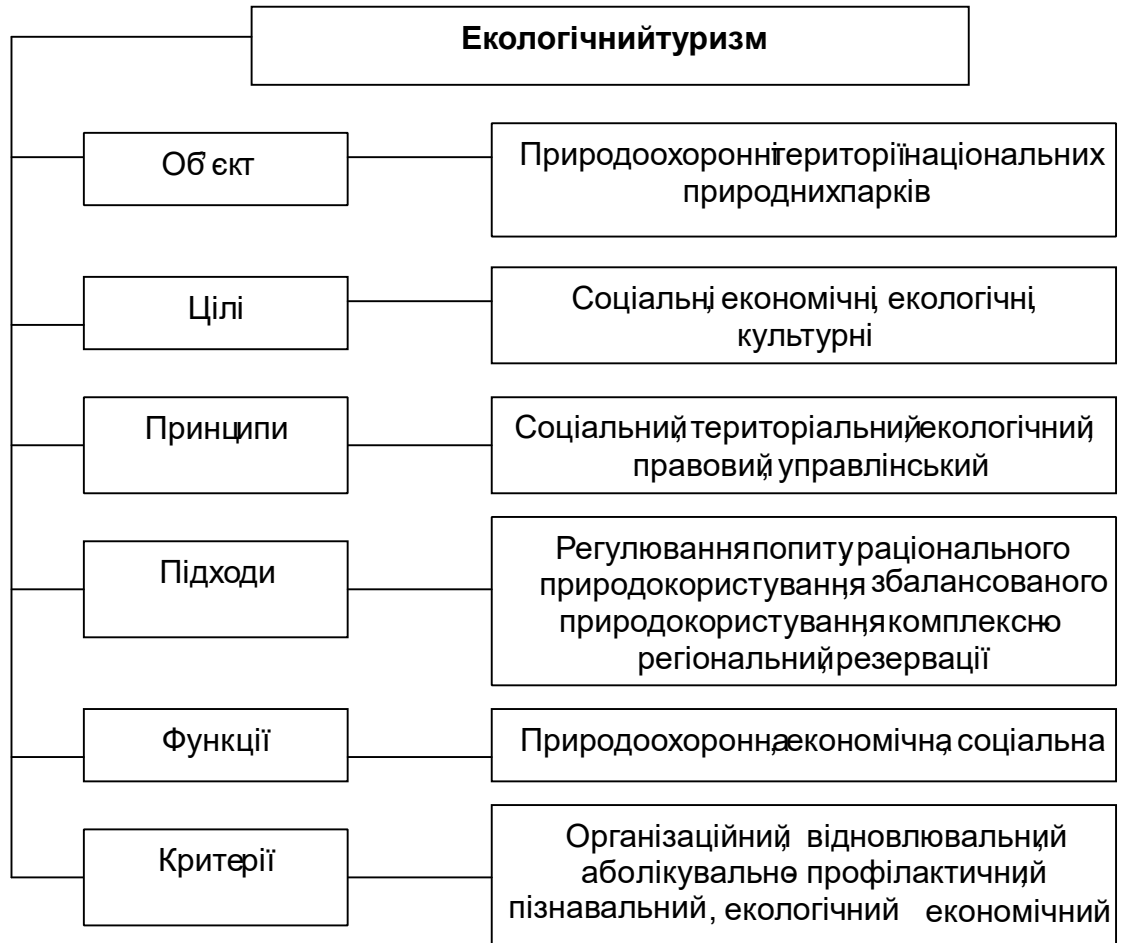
Екологічнийтуризм

Об'єкт

Природоохоронні території національних природних парків

Цілі

Соціальні, економічні, екологічні, культурні

Принципи

Соціальний, територіальний, екологічний, правовий, управлінський

Підходи

Регулювання попиту, раціонального природокористування, збалансованого природокористування, комплексно регіональний, резервації

Функції

Природоохоронна, економічна, соціальна

Критерії

Організаційний, відновлювальний, аболікувально профілактичний, пізнавальний, екологічний економічний